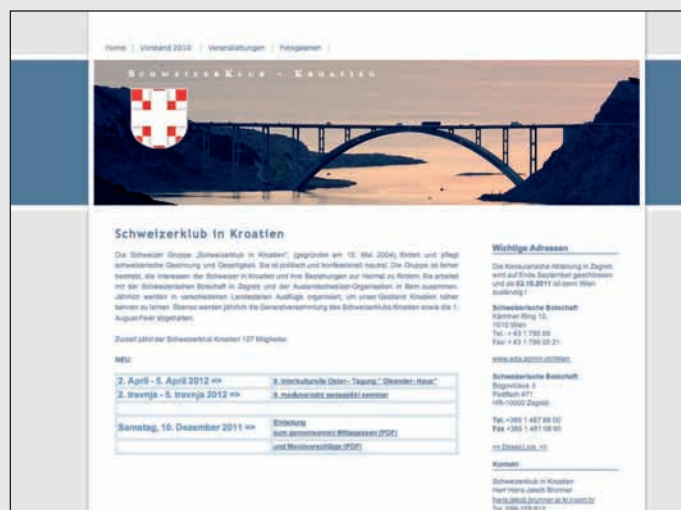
Home | Vorstand 2010 | Veranstaltungen | Fotogalerien

Schweizerklub – Kroatien

Schweizerklub in Kroatien

Die Schweizer Gruppe „Schweizerklub in Kroatien" (gegründet am 10. Mai 2004), fördert und pflegt schweizerische Gesinnung und Geselligkeit. Sie ist politisch und konfessionell neutral. Die Gruppe ist ferner bestrebt, die Interessen der Schweizer in Kroatien und ihre Beziehungen zur Heimat zu fördern. Sie arbeitet mit der Schweizerischen Botschaft in Zagreb und der Auslandschweizer-Organisation in Bern zusammen. Jährlich werden in verschiedenen Landesteilen Ausflüge organisiert, um unser Gastland Kroatien näher kennen zu lernen. Ebenso werden jährlich die Generalversammlung des Schweizerklubs Kroatien sowie die 1. August-Feier abgehalten.

Zurzeit zählt der Schweizerklub Kroatien 127 Mitglieder.

NEU:

| 2. April - 5. April 2012 => | 9. Interkulturelle Oster-"Tagung" Ökonder-Haus" |
|---|---|
| 2. travnja - 5. travnja 2012 => | 9. međunarodni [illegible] seminar |
| Samstag, 10. Dezember 2011 => | Einladung zum gemeinsamen Mittagessen (PDF) |
| | und Menüvorschläge (PDF) |

Wichtige Adressen

Die Konsularische Abteilung in Zagreb wird auf Ende September geschlossen und ab 03.10.2011 ist dann Wien zuständig !

Schweizerische Botschaft
Kärntner Ring 12
1010 Wien
Tel.: + 43 1 795 05
Fax: + 43 1 795 05 21

www.eda.admin.ch/wien

Schweizerische Botschaft
Bogovićeva 3
Postfach 471
HR-10000 Zagreb

Tel: +385 1 487 88 00
Fax +385 1 481 08 90

>> DirectLink <<

Kontakt

Schweizerklub in Kroatien
Herr Hans Jakob Brunner
hans.jakob.brunner.at.kr.t-com.hr
Tel. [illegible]